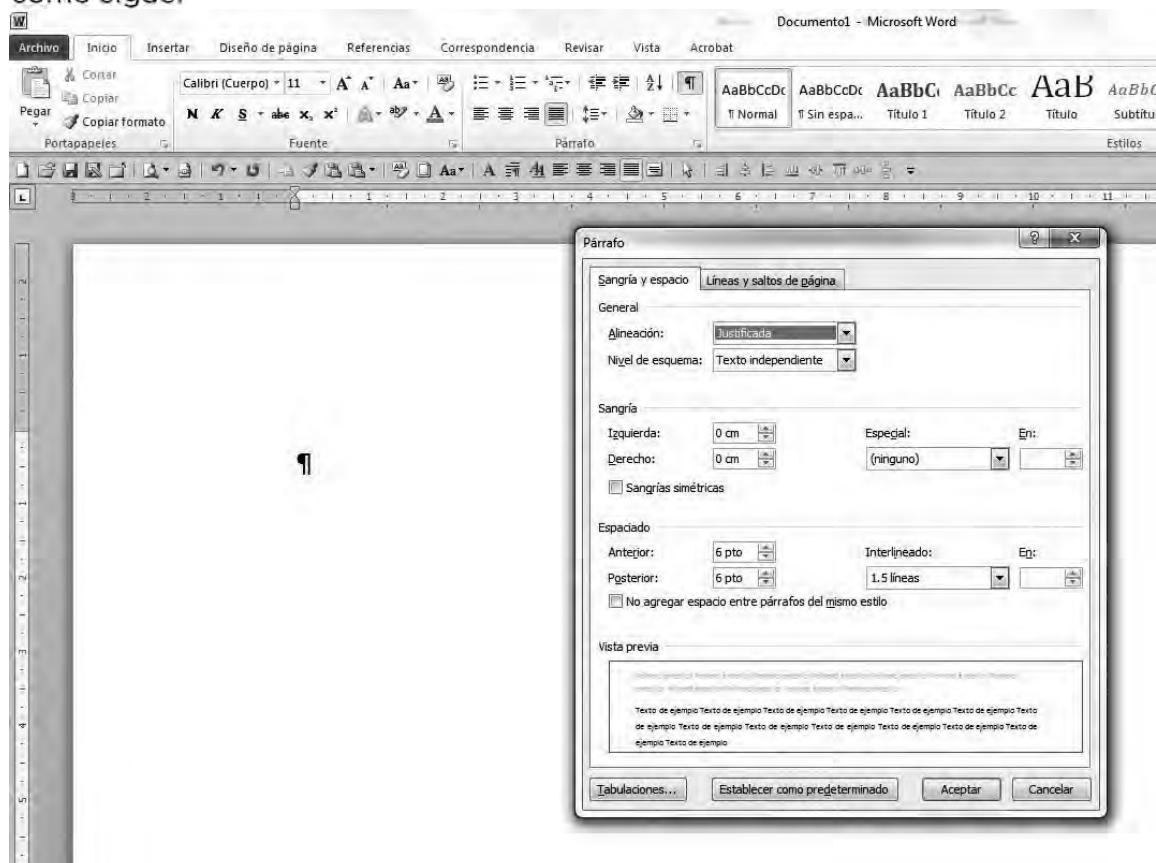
como sigue:

Documento1 - Microsoft Word

Archivo Inicio Insertar Diseño de página Referencias Correspondencia Revisar Vista Acrobat

Cortar
Copiar
Pegar
Copiar formato
Portapapeles

Calibri (Cuerpo) 11
N K S abc $x_2$ $x^2$
Fuente

Párrafo

AaBbCcDc ¶ Normal
AaBbCcDc ¶ Sin espa...
AaBbC Título 1
AaBbCc Título 2
AaB Título
AaBbC Subtítu
Estilos

¶

Párrafo

Sangría y espacio | Líneas y saltos de página

General
Alineación: Justificada
Nivel de esquema: Texto independiente

Sangría
Izquierda: 0 cm
Derecho: 0 cm
Especial: (ninguno)
En:
Sangrías simétricas

Espaciado
Anterior: 6 pto
Posterior: 6 pto
Interlineado: 1.5 líneas
En:
No agregar espacio entre párrafos del mismo estilo

Vista previa

Texto de ejemplo Texto de ejemplo Texto de ejemplo Texto de ejemplo Texto de ejemplo Texto de ejemplo Texto de ejemplo Texto de ejemplo Texto de ejemplo Texto de ejemplo Texto de ejemplo Texto de ejemplo Texto de ejemplo Texto de ejemplo Texto de ejemplo

Tabulaciones... Establecer como predeterminado Aceptar Cancelar